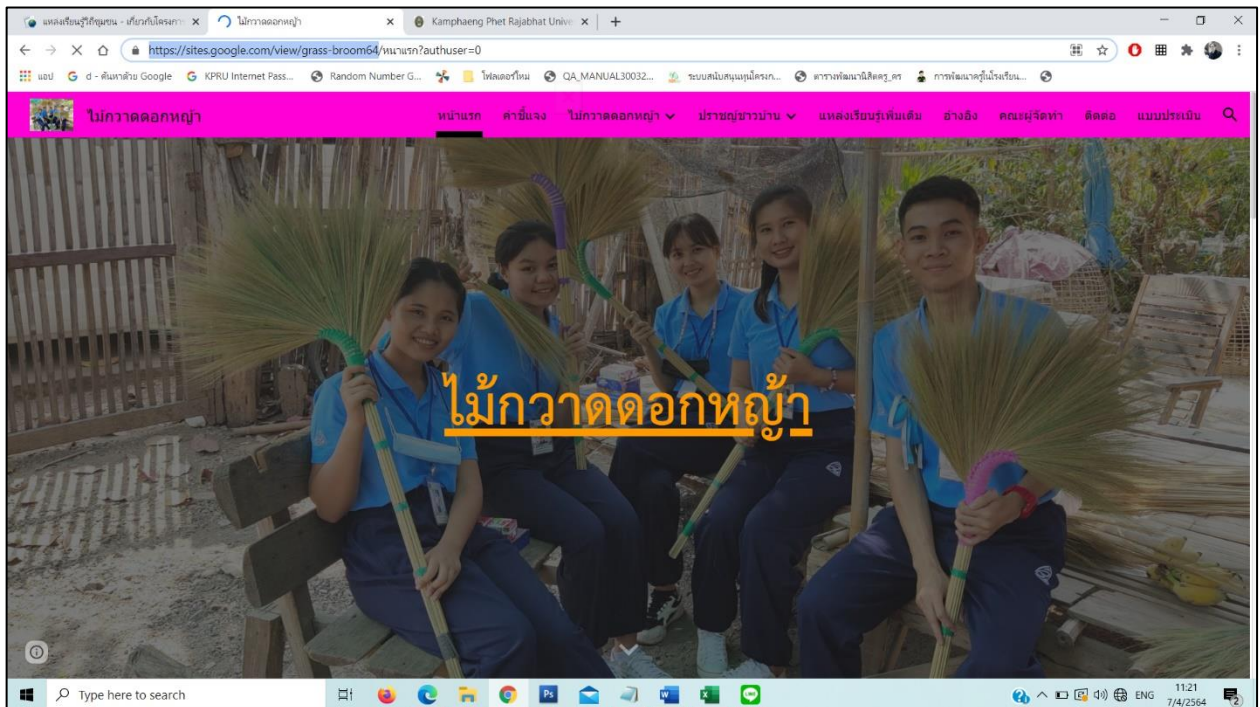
แหล่งเรียนรู้ชุมชน - เกี่ยวกับโครงการ ×
ไม้กวาดดอกหญ้า ×
Kamphaeng Phet Rajabhat Unive ×
+

https://sites.google.com/view/grass-broom64/หน้าแรก?authuser=0

แอป
d - ค้นหาด้วย Google
KPRU Internet Pass...
Random Number G...
โฟลเดอร์ใหม่
QA_MANUAL30032...
ระบบสนับสนุนทุนโครงก...
ตารางพัฒนานิสิตครู_ตร
การพัฒนาครูในโรงเรียน...

ไม้กวาดดอกหญ้า
หน้าแรก
คำชี้แจง
ไม้กวาดดอกหญ้า
ปราชญ์ชาวบ้าน
แหล่งเรียนรู้เพิ่มเติม
อ้างอิง
คณะผู้จัดทำ
ติดต่อ
แบบประเมิน

ไม้กวาดดอกหญ้า

Type here to search
ENG
11:21
7/4/2564